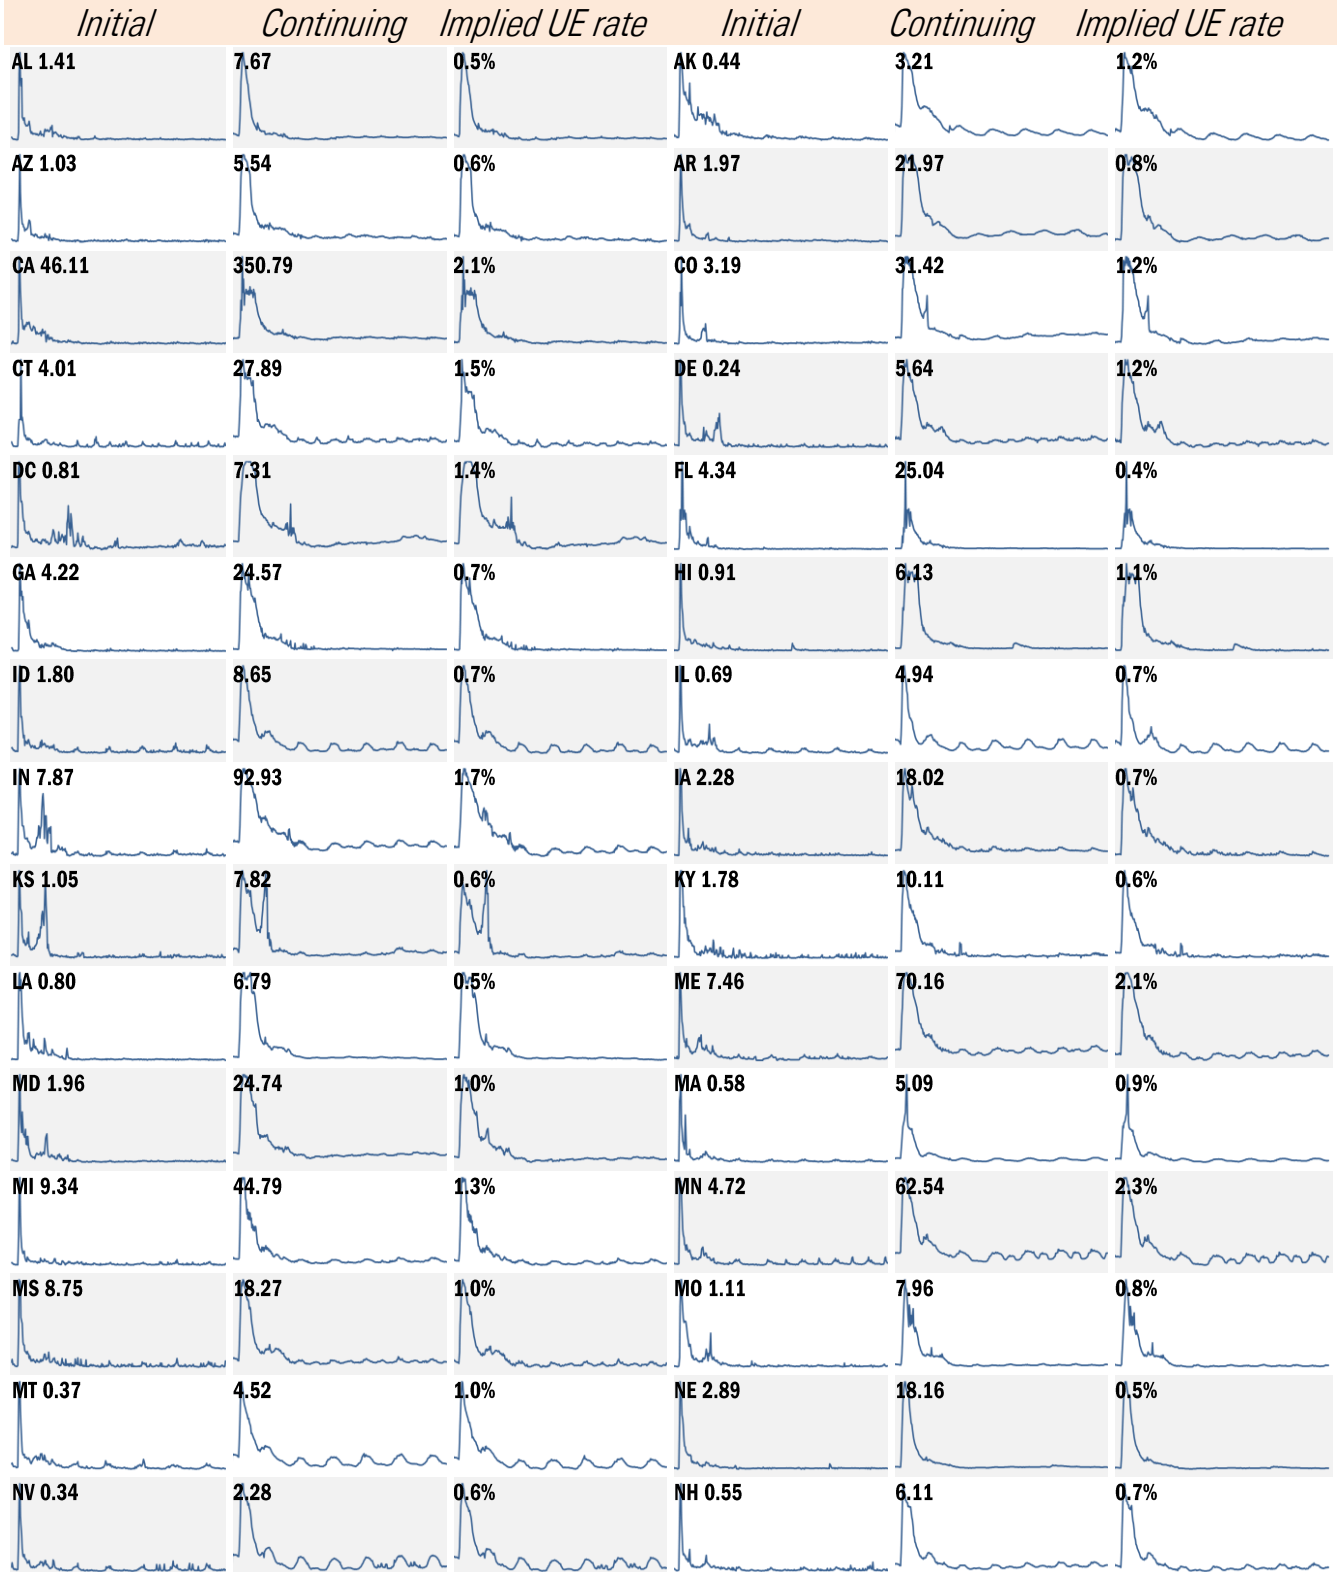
| Initial | Continuing | Implied UE rate | Initial | Continuing | Implied UE rate |
|---|---|---|---|---|---|
| AL 1.41 | 7.67 | 0.5% | AK 0.44 | 3.21 | 1.2% |
| AZ 1.03 | 5.54 | 0.6% | AR 1.97 | 21.97 | 0.8% |
| CA 46.11 | 350.79 | 2.1% | CO 3.19 | 31.42 | 1.2% |
| CT 4.01 | 27.89 | 1.5% | DE 0.24 | 5.64 | 1.2% |
| DC 0.81 | 7.31 | 1.4% | FL 4.34 | 25.04 | 0.4% |
| GA 4.22 | 24.57 | 0.7% | HI 0.91 | 6.13 | 1.1% |
| ID 1.80 | 8.65 | 0.7% | IL 0.69 | 4.94 | 0.7% |
| IN 7.87 | 92.93 | 1.7% | IA 2.28 | 18.02 | 0.7% |
| KS 1.05 | 7.82 | 0.6% | KY 1.78 | 10.11 | 0.6% |
| LA 0.80 | 6.79 | 0.5% | ME 7.46 | 70.16 | 2.1% |
| MD 1.96 | 24.74 | 1.0% | MA 0.58 | 5.09 | 0.9% |
| MI 9.34 | 44.79 | 1.3% | MN 4.72 | 62.54 | 2.3% |
| MS 8.75 | 18.27 | 1.0% | MO 1.11 | 7.96 | 0.8% |
| MT 0.37 | 4.52 | 1.0% | NE 2.89 | 18.16 | 0.5% |
| NV 0.34 | 2.28 | 0.6% | NH 0.55 | 6.11 | 0.7% |